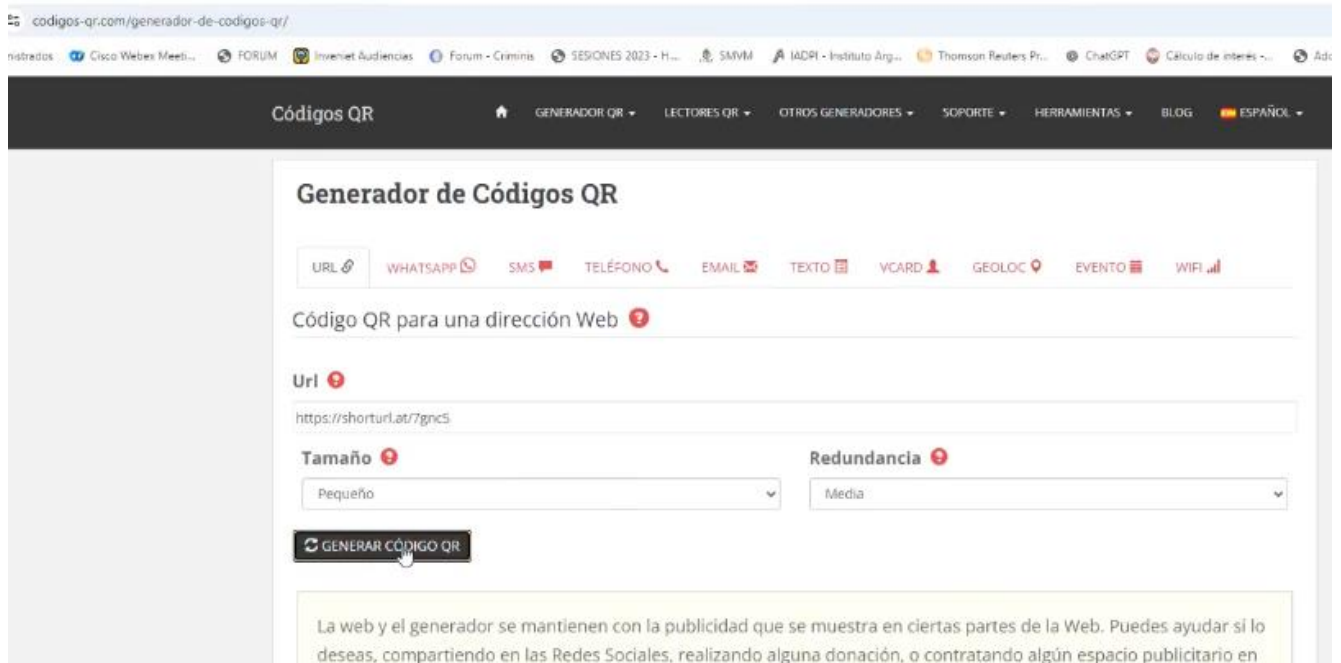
codigos-qr.com/generador-de-codigos-qr/

nistrados Cisco Webex Meeti... FORUM Inveniet Audiencias Forum - Criminis SESIONES 2023 - H... SMVM IADPI - Instituto Arg... Thomson Reuters Pr... ChatGPT Cálculo de interés -... Ad

Códigos QR GENERADOR QR ▾ LECTORES QR ▾ OTROS GENERADORES ▾ SOPORTE ▾ HERRAMIENTAS ▾ BLOG ESPAÑOL ▾

Generador de Códigos QR

URL WHATSAPP SMS TELÉFONO EMAIL TEXTO VCARD GEOLOC EVENTO WIFI

Código QR para una dirección Web

Url

https://shorturl.at/7gnc5

Tamaño

Pequeño

Redundancia

Media

GENERAR CÓDIGO QR

La web y el generador se mantienen con la publicidad que se muestra en ciertas partes de la Web. Puedes ayudar si lo deseas, compartiendo en las Redes Sociales, realizando alguna donación, o contratando algún espacio publicitario en